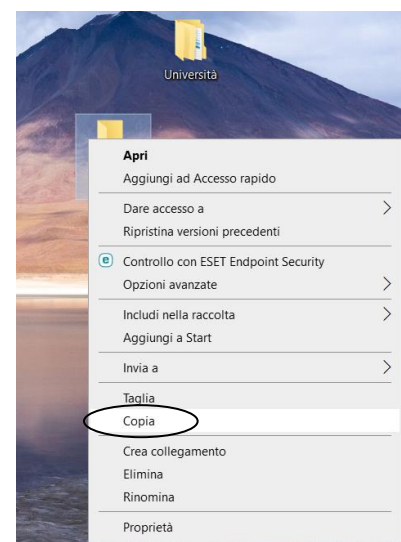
Università

Apri
Aggiungi ad Accesso rapido

Dare accesso a
Ripristina versioni precedenti

Controllo con ESET Endpoint Security
Opzioni avanzate

Includi nella raccolta
Aggiungi a Start

Invia a

Taglia
Copia

Crea collegamento
Elimina
Rinomina

Proprietà